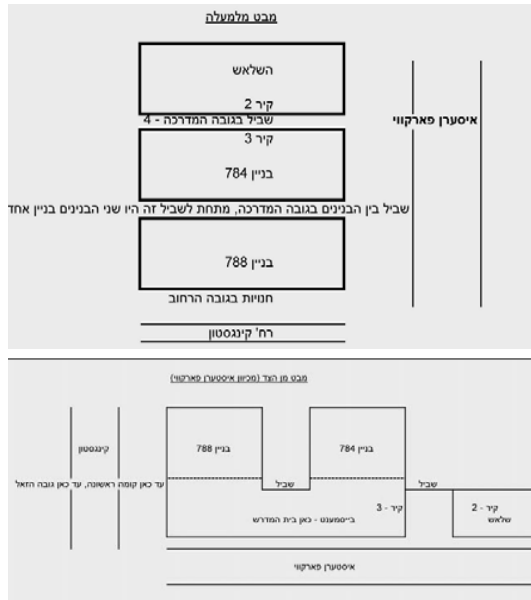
מבט מלמעלה

השלאש

קיר 2

שביל בגובה המדרכה - 4

קיר 3

בניין 784

איסערן פארקווי

שביל בין הבניינים בגובה המדרכה, מתחת לשביל זה היו שני הבניינים בניין אחד

בניין 788

חנויות בגובה הרחוב

רח' קינגסטון

מבט מן הצד (מכיוון איסטערן פארקווי)

קינגסטון

עד כאן קומה ראשונה, עד כאן גובה הזאל

בניין 788

שביל

בניין 784

שביל

קיר - 3

קיר - 2

שלאש

בייסמענט - כאן בית המדרש

איסטערן פארקווי